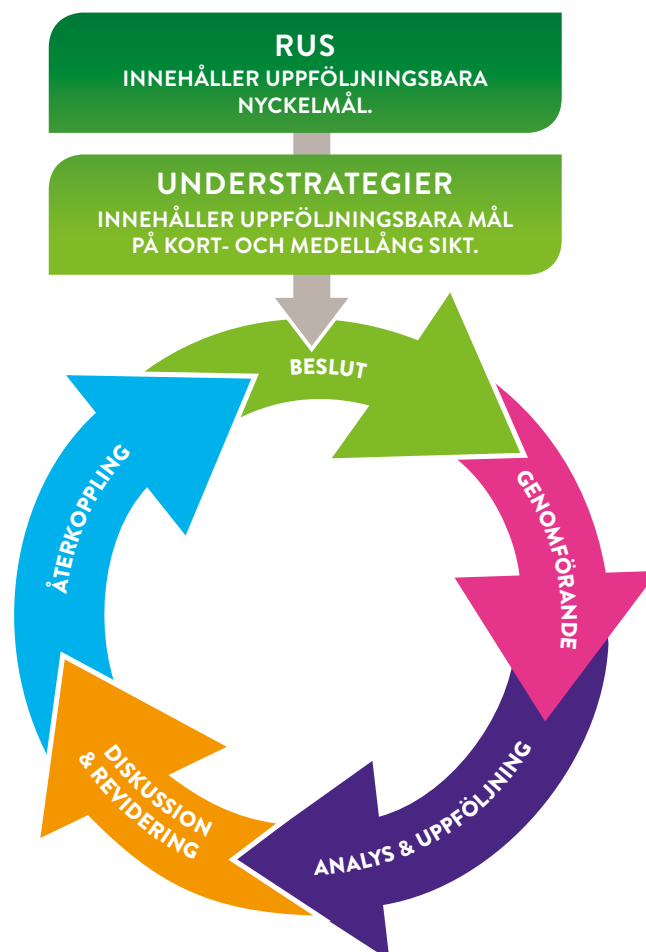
RUS
INNEHÅLLER UPPFÖLJNINGSBARA NYCKELMÅL.

UNDERSTRATEGIER
INNEHÅLLER UPPFÖLJNINGSBARA MÅL PÅ KORT- OCH MEDELLÅNG SIKT.

BESLUT

GENOMFÖRANDE

ANALYS & UPPFÖLJNING

DISKUSSION & REVIDERING

ÅTERKOPPLING